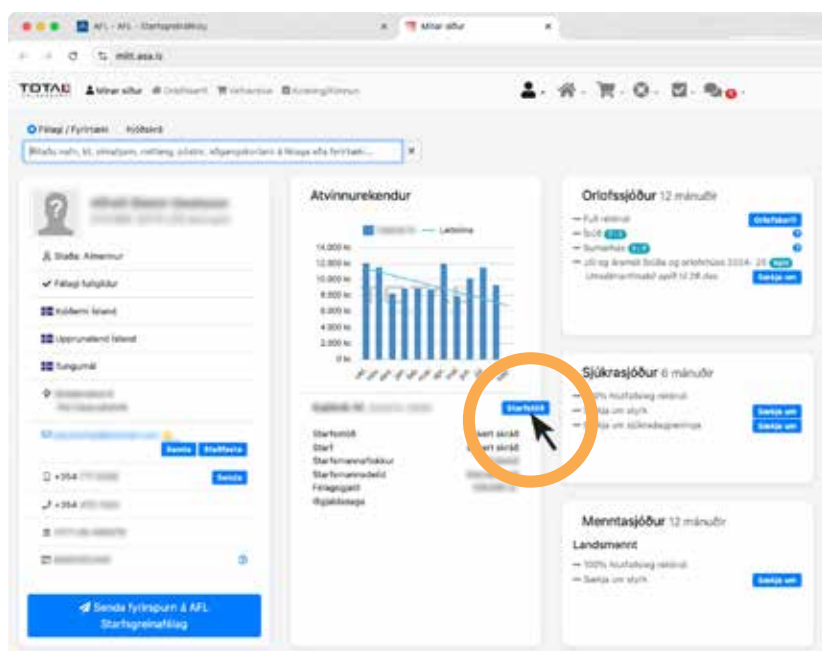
AFL - AFL - Starfsgreinafélag
Mínar síður
mitt.asa.is
TOTAL
Mínar síður
Orlofskerfi
Vefverslun
Kosningakerfi
Félagi / Fyrirtæki
Kvöldskrá
Skráðu nafn, kt, símanúmer, netfang, sölutíma, viðgerðarnúmer á félaga eða fyrirtæki...
Staða: Almennur
Félagi fullgildur
Kvöldmi Ísland
Upprunaland Ísland
Tungumál
Senda
Staðfesta
+354
Senda
+354
Senda fyrirspurn á AFL Starfsgreinafélag
Atvinnurekendur
Laðalína
14.000 kr.
12.000 kr.
10.000 kr.
8.000 kr.
6.000 kr.
4.000 kr.
2.000 kr.
0 kr.
Starfsferill
Starfsmiði
Start
Starfsmannaflokkur
Starfsmannadeild
Félagsgjald
Iðgjaldaskrá
Ekkert skráð
Ekkert skráð
Orlofssjóður 12 mánuðir
Full réttindi
Orlofskerfi
Sumarhús
Umsóknarfrestur opin til 28.des
Sækja um
Sjúkrasjóður 6 mánuðir
100% fullgild réttindi
Sækja um styrk
Sækja um sjúkradagpeninga
Sækja um
Sækja um
Menntasjóður 12 mánuðir
Landsmennt
100% fullgild réttindi
Sækja um styrk
Sækja um